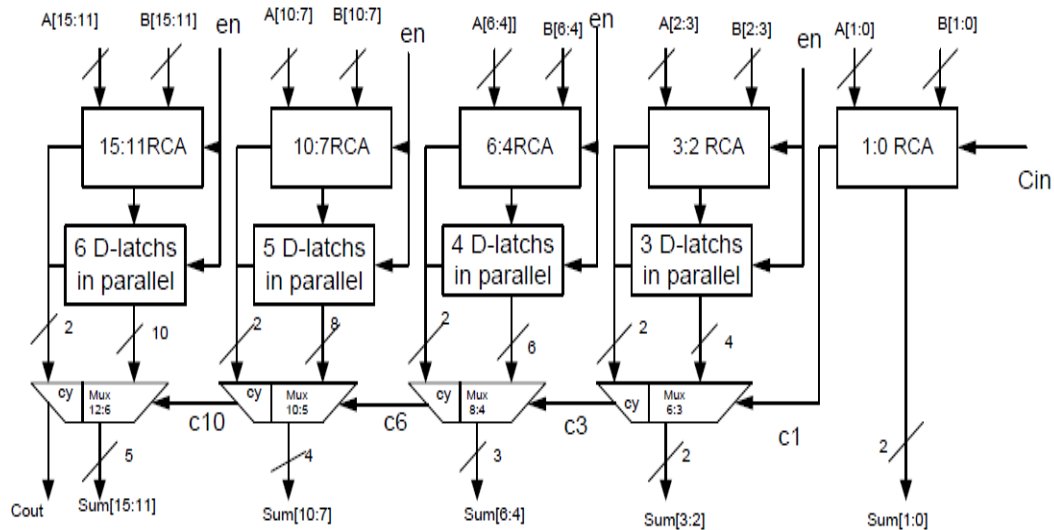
A[15:11] B[15:11] en A[10:7] B[10:7] en A[6:4]] B[6:4] en A[2:3] B[2:3] en A[1:0] B[1:0]

15:11RCA

10:7RCA

6:4RCA

3:2 RCA

1:0 RCA

Cin

6 D-latchs in parallel

5 D-latchs in parallel

4 D-latchs in parallel

3 D-latchs in parallel

2 10 2 8 2 6 2 4

cy Mux 12:6

cy Mux 10:5

cy Mux 8:4

cy Mux 6:3

c10 c6 c3 c1

5 4 3 2 2

Cout Sum[15:11] Sum[10:7] Sum[6:4] Sum[3:2] Sum[1:0]